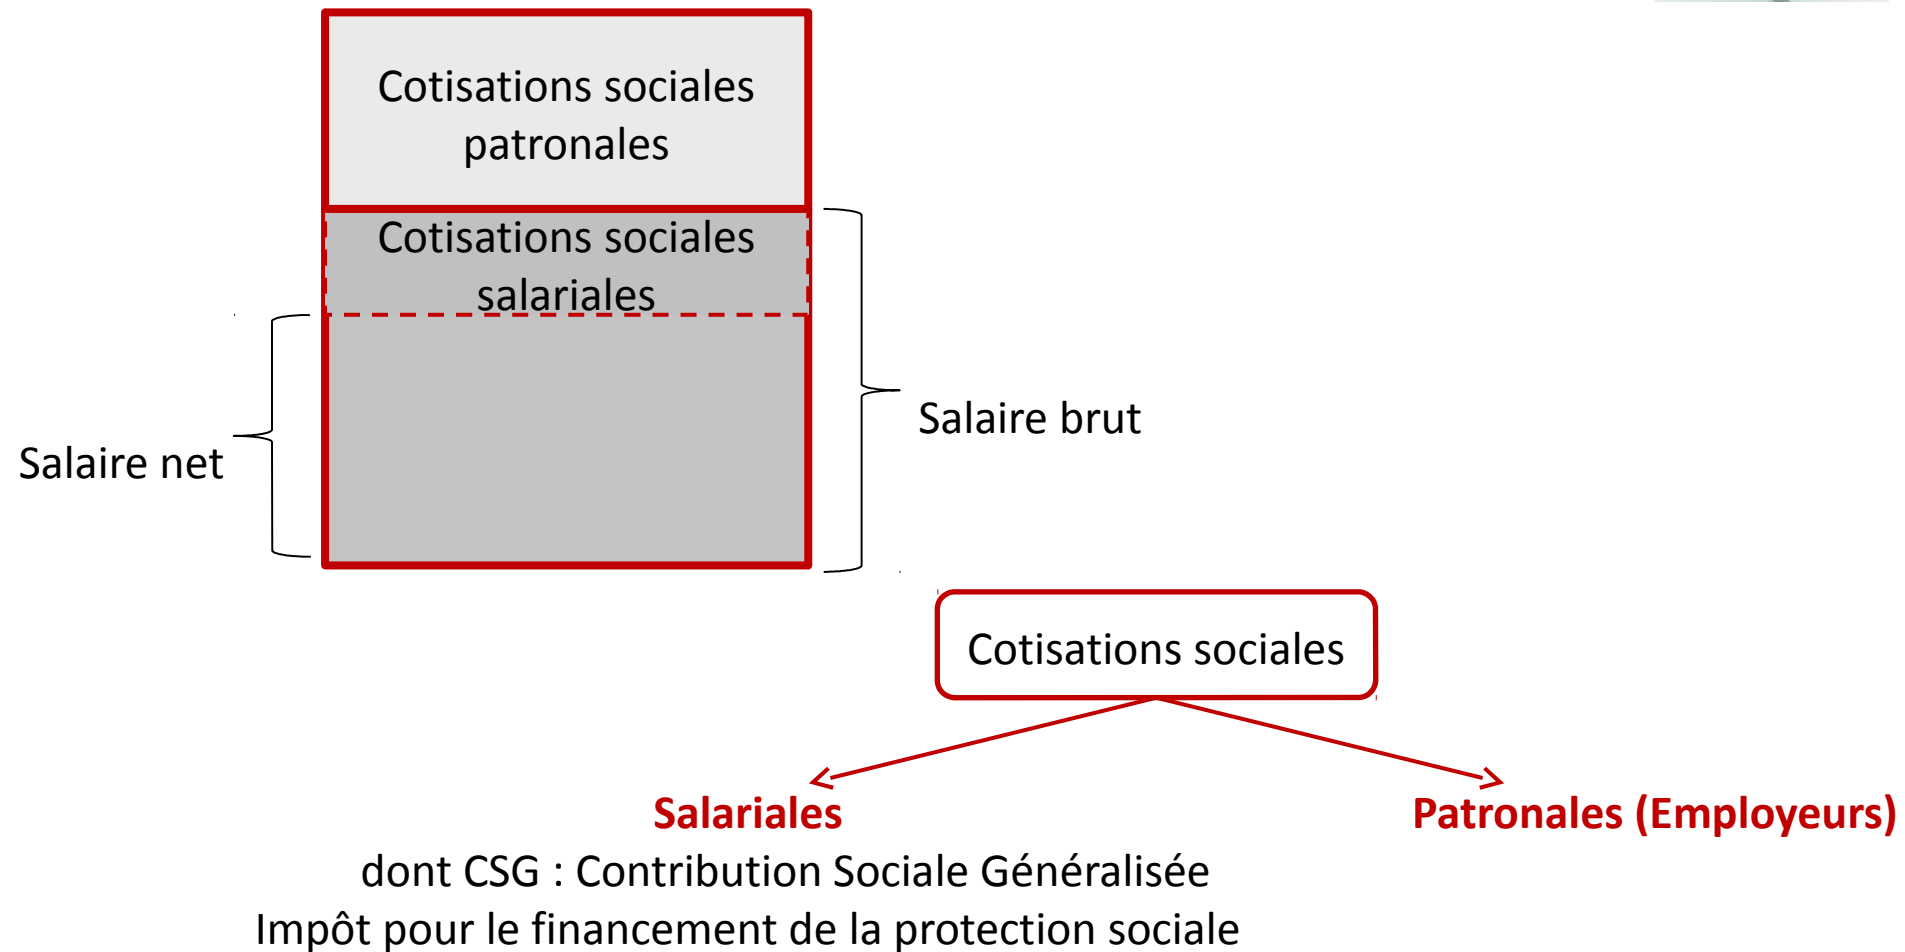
Cotisations sociales patronales

Cotisations sociales salariales

Salaire net

Salaire brut

Cotisations sociales

Salariales
dont CSG : Contribution Sociale Généralisée
Impôt pour le financement de la protection sociale

Patronales (Employeurs)